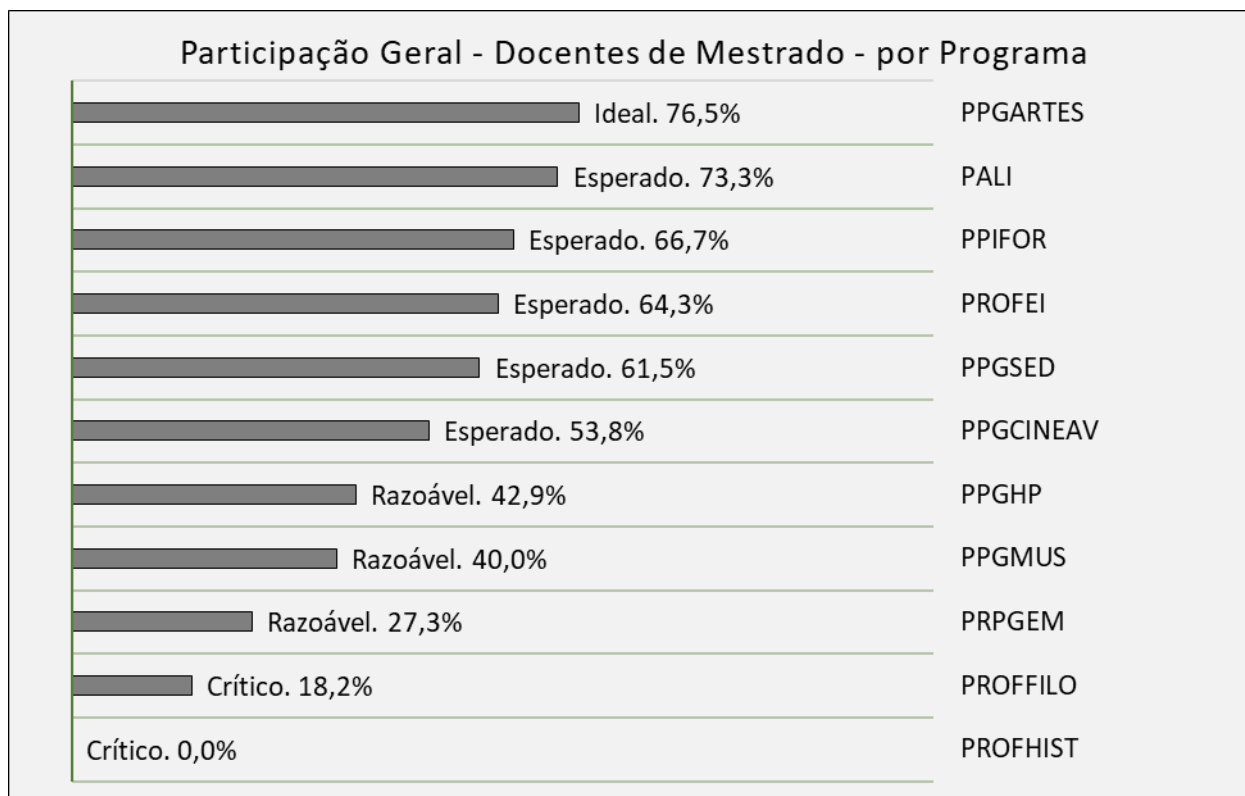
Participação Geral - Docentes de Mestrado - por Programa

Ideal. 76,5% PPGARTES
Esperado. 73,3% PALI
Esperado. 66,7% PPIFOR
Esperado. 64,3% PROFEI
Esperado. 61,5% PPGSED
Esperado. 53,8% PPGCINEAV
Razoável. 42,9% PPGHP
Razoável. 40,0% PPGMUS
Razoável. 27,3% PRPGEM
Crítico. 18,2% PROFFILO
Crítico. 0,0% PROFHIST